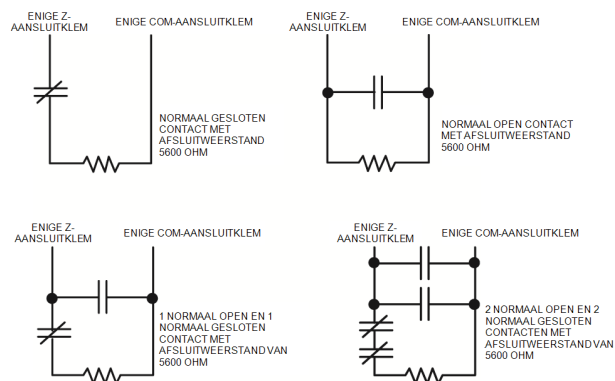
ENIGE Z-AANSLUITKLEM

ENIGE COM-AANSLUITKLEM

NORMAAL GESLOTEN CONTACT MET AFSLUITWEERSTAND 5600 OHM

ENIGE Z-AANSLUITKLEM

ENIGE COM-AANSLUITKLEM

NORMAAL OPEN CONTACT MET AFSLUITWEERSTAND 5600 OHM

ENIGE Z-AANSLUITKLEM

ENIGE COM-AANSLUITKLEM

1 NORMAAL OPEN EN 1 NORMAAL GESLOTEN CONTACT MET AFSLUITWEERSTAND VAN 5600 OHM

ENIGE Z-AANSLUITKLEM

ENIGE COM-AANSLUITKLEM

2 NORMAAL OPEN EN 2 NORMAAL GESLOTEN CONTACTEN MET AFSLUITWEERSTAND VAN 5600 OHM